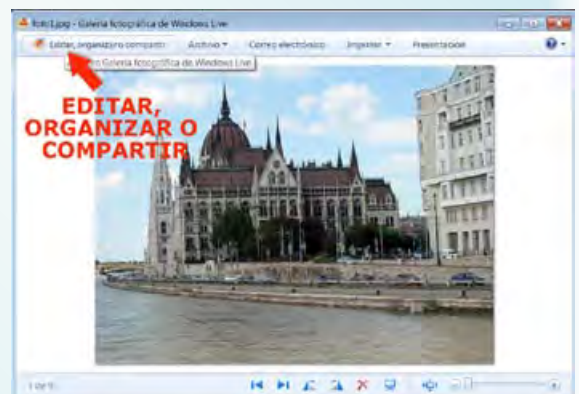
foto1.jpg - Galería fotográfica de Windows Live

Editar, organizar o compartir Archivo Correo electrónico Imprimir Presentación

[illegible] Galería fotográfica de Windows Live

EDITAR, ORGANIZAR O COMPARTIR

1 de 1